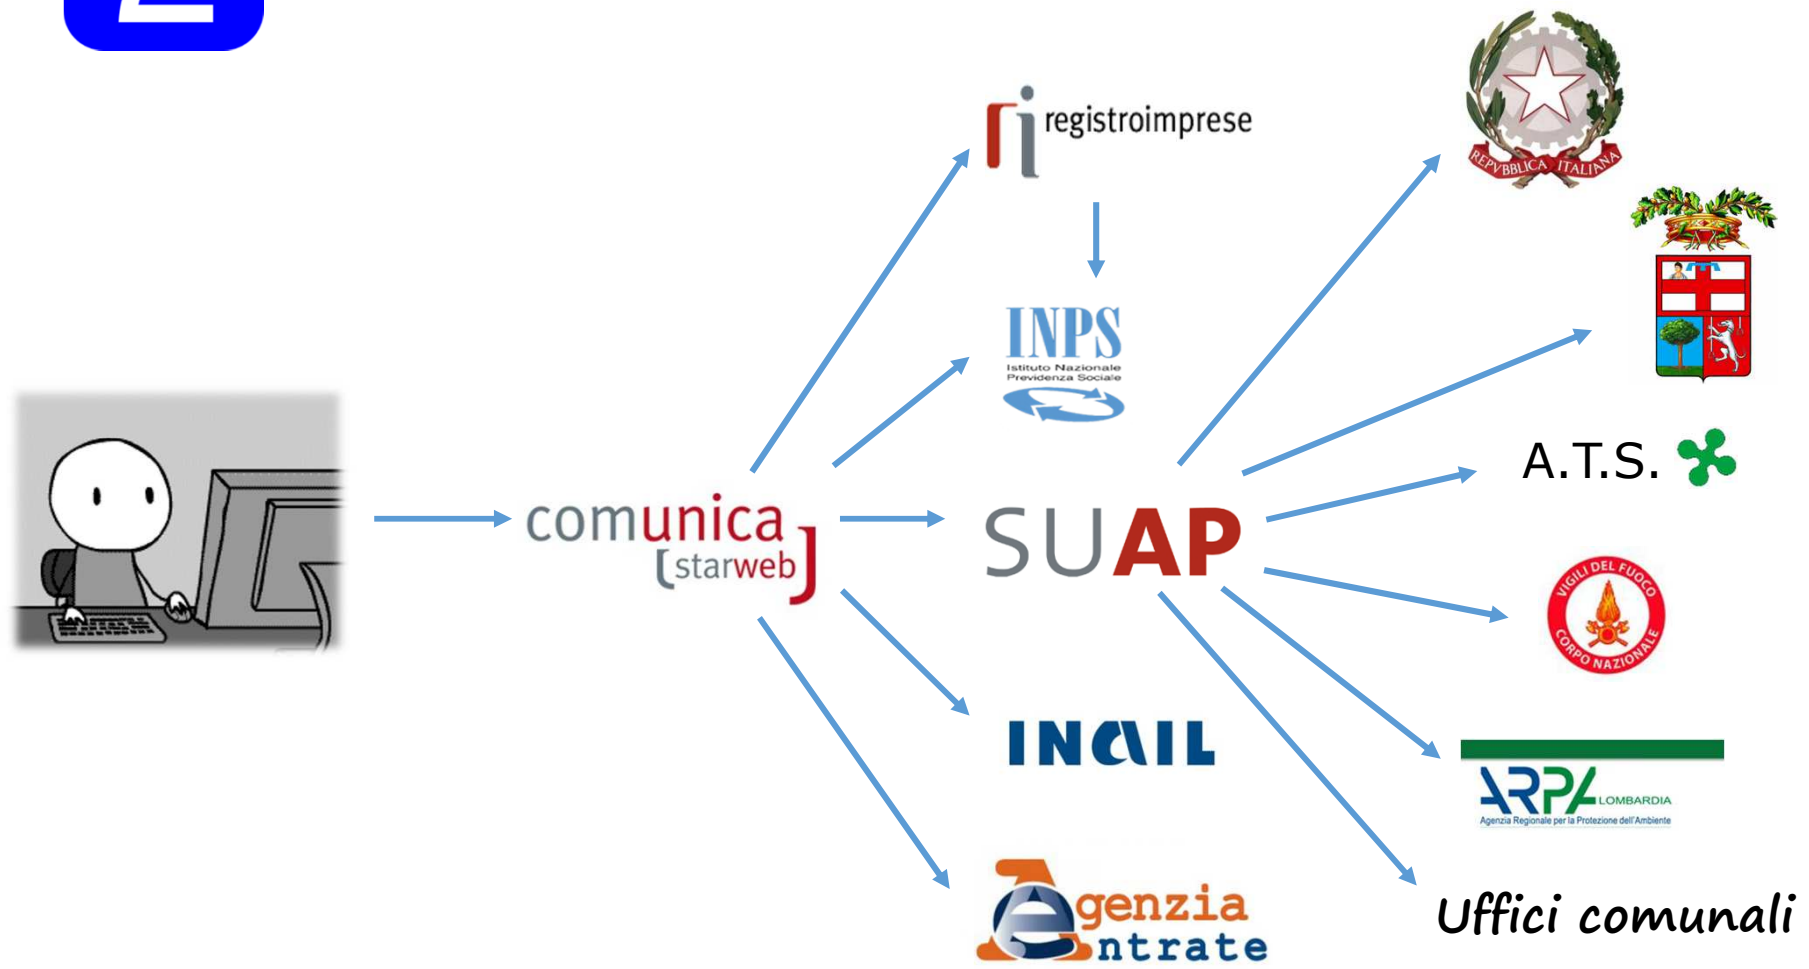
ri registroimprese

INPS
Istituto Nazionale Previdenza Sociale

comunica
[starweb]

SUAP

INAIL

Agenzia Entrate

REPVBBLICA ITALIANA

A.T.S.

VIGILI DEL FUOCO CORPO NAZIONALE

ARPA LOMBARDIA
Agenzia Regionale per la Protezione dell'Ambiente

Uffici comunali